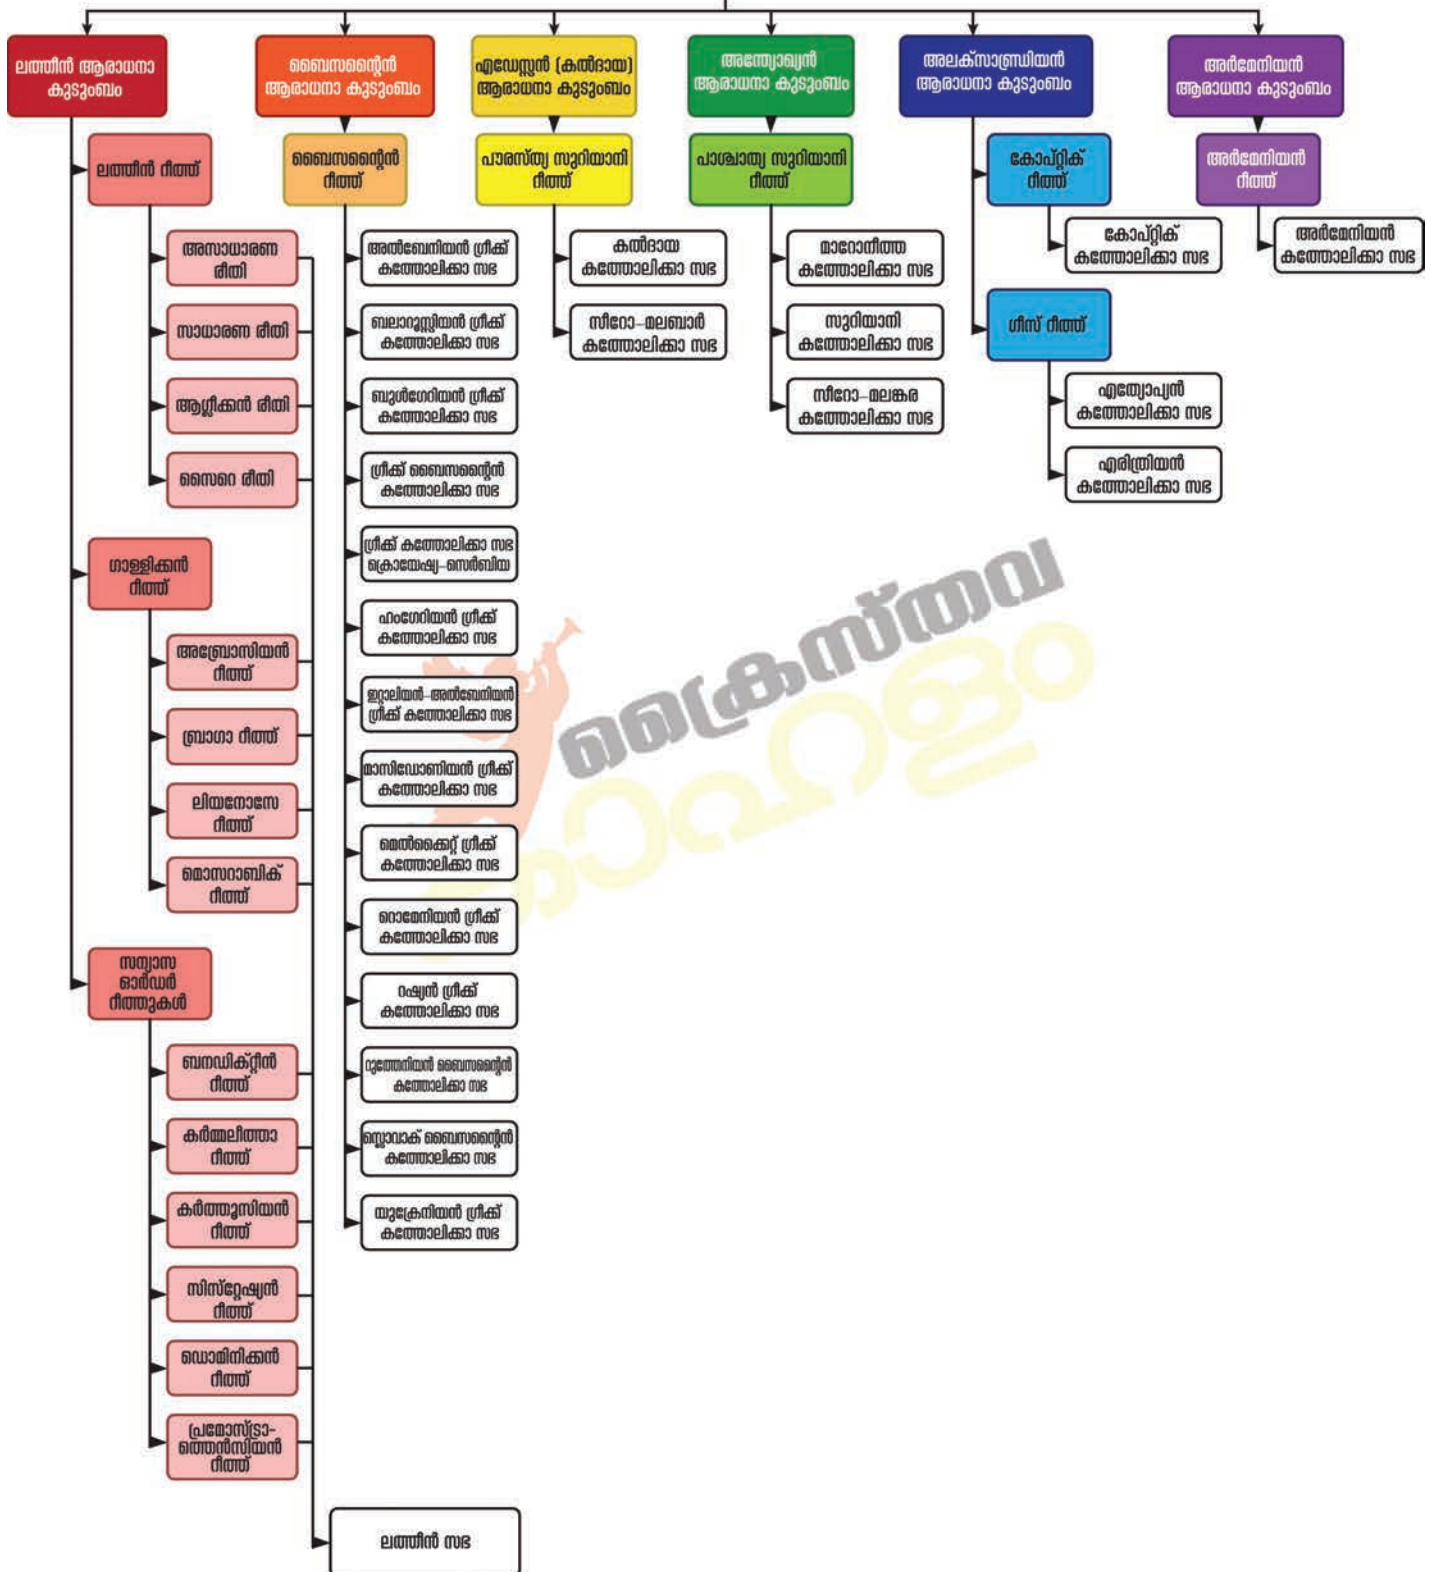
ലത്തീൻ ആരാധനാ കുടുംബം

ലത്തീൻ റീത്ത്

അസാധാരണ രീതി

സാധാരണ രീതി

ആഗ്ലിക്കൻ രീതി

സൈറെ രീതി

ഗാളിക്കൻ റീത്ത്

അംബ്രോസിയൻ റീത്ത്

ബ്രാഗാ റീത്ത്

ലിയനോസേ റീത്ത്

മൊസറാബിക് റീത്ത്

സന്യാസ ഓർഡർ റീത്തുകൾ

ബനഡിക്റ്റീൻ റീത്ത്

കർമ്മലീത്താ റീത്ത്

കർത്തൂസിയൻ റീത്ത്

സിസ്റ്റേഴ്ഷ്യൻ റീത്ത്

ഡൊമിനിക്കൻ റീത്ത്

പ്രമോസ്ട്രാ-ത്തെൻസിയൻ റീത്ത്

ലത്തീൻ സഭ

ബൈസന്റൈൻ ആരാധനാ കുടുംബം

ബൈസന്റൈൻ റീത്ത്

അൽബേനിയൻ ഗ്രീക്ക് കത്തോലിക്കാ സഭ

ബലാറൂസ്സിയൻ ഗ്രീക്ക് കത്തോലിക്കാ സഭ

ബൾഗേറിയൻ ഗ്രീക്ക് കത്തോലിക്കാ സഭ

ഗ്രീക്ക് ബൈസന്റൈൻ കത്തോലിക്കാ സഭ

ഗ്രീക്ക് കത്തോലിക്കാ സഭ ക്രൊയേഷ്യ-സെർബിയ

ഹംഗേറിയൻ ഗ്രീക്ക് കത്തോലിക്കാ സഭ

ഇറ്റാലിയൻ-അൽബേനിയൻ ഗ്രീക്ക് കത്തോലിക്കാ സഭ

മാസിഡോണിയൻ ഗ്രീക്ക് കത്തോലിക്കാ സഭ

മെൽക്കൈറ്റ് ഗ്രീക്ക് കത്തോലിക്കാ സഭ

റൊമേനിയൻ ഗ്രീക്ക് കത്തോലിക്കാ സഭ

റഷ്യൻ ഗ്രീക്ക് കത്തോലിക്കാ സഭ

റുത്തേനിയൻ ബൈസന്റൈൻ കത്തോലിക്കാ സഭ

സ്ലൊവാക് ബൈസന്റൈൻ കത്തോലിക്കാ സഭ

യുക്രേനിയൻ ഗ്രീക്ക് കത്തോലിക്കാ സഭ

എഡേസ്സൻ (കൽദായ) ആരാധനാ കുടുംബം

പൗരസ്ത്യ സുറിയാനി റീത്ത്

കൽദായ കത്തോലിക്കാ സഭ

സീറോ-മലബാർ കത്തോലിക്കാ സഭ

അന്ത്യോഖ്യൻ ആരാധനാ കുടുംബം

പാശ്ചാത്യ സുറിയാനി റീത്ത്

മാറോനീത്ത കത്തോലിക്കാ സഭ

സുറിയാനി കത്തോലിക്കാ സഭ

സീറോ-മലങ്കര കത്തോലിക്കാ സഭ

അലക്സാന്ത്രിയൻ ആരാധനാ കുടുംബം

കോപ്റ്റിക് റീത്ത്

കോപ്റ്റിക് കത്തോലിക്കാ സഭ

ഗീസ് റീത്ത്

എത്യോപ്യൻ കത്തോലിക്കാ സഭ

എരിത്രിയൻ കത്തോലിക്കാ സഭ

അർമേനിയൻ ആരാധനാ കുടുംബം

അർമേനിയൻ റീത്ത്

അർമേനിയൻ കത്തോലിക്കാ സഭ

ക്രൈസ്തവ കാഹളം